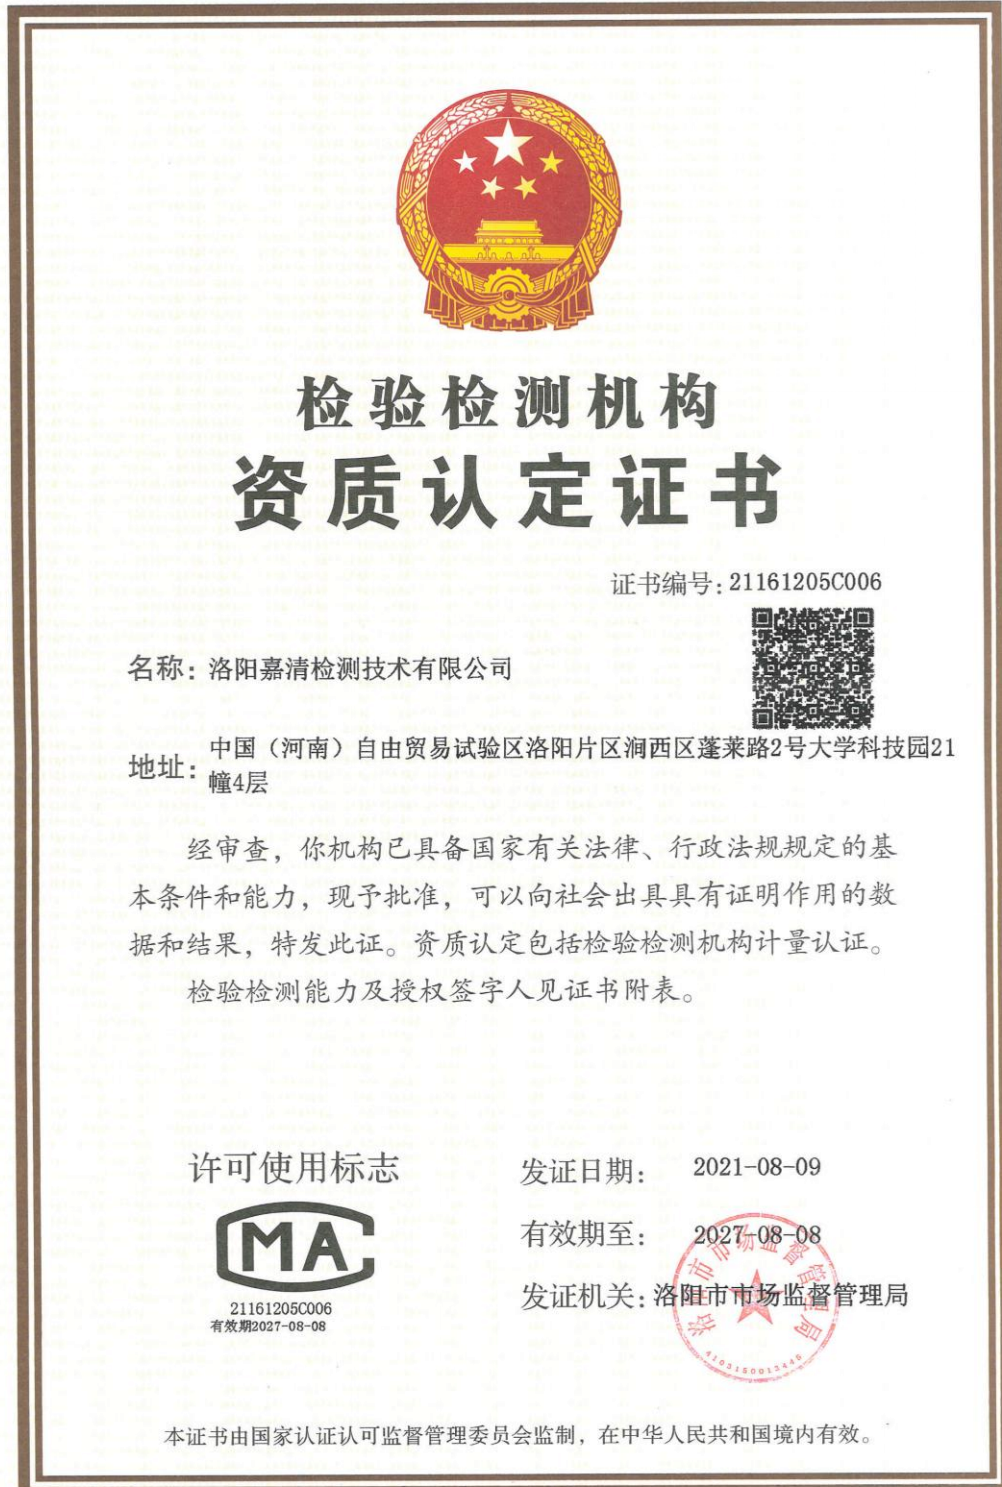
检验检测机构
资质认定证书

证书编号：21161205C006

名称：洛阳嘉清检测技术有限公司

地址：中国（河南）自由贸易试验区洛阳片区涧西区蓬莱路2号大学科技园21幢4层

经审查，你机构已具备国家有关法律、行政法规规定的基本条件和能力，现予批准，可以向社会出具具有证明作用的数据和结果，特发此证。资质认定包括检验检测机构计量认证。

检验检测能力及授权签字人见证书附表。

许可使用标志

MA

21161205C006
有效期2027-08-08

发证日期：2021-08-09

有效期至：2027-08-08

发证机关：洛阳市市场监督管理局

洛阳市市场监督管理局
4103150013446

本证书由国家认证认可监督管理委员会监制，在中华人民共和国境内有效。